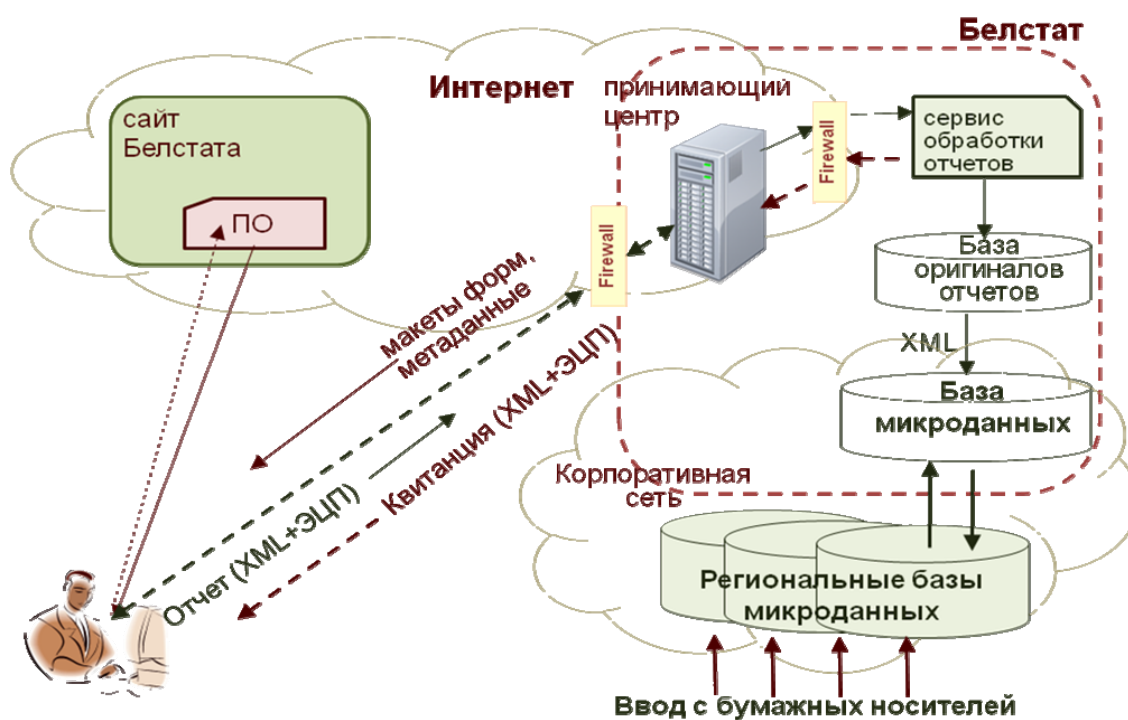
Белстат

Интернет

принимающий центр

сайт Белстата

ПО

Firewall

Firewall

сервис обработки отчетов

База оригиналов отчетов

XML

База микроданных

макеты форм, метаданные

Квитанция (XML+ЭЦП)

Отчет (XML+ЭЦП)

Корпоративная сеть

Региональные базы микроданных

Ввод с бумажных носителей